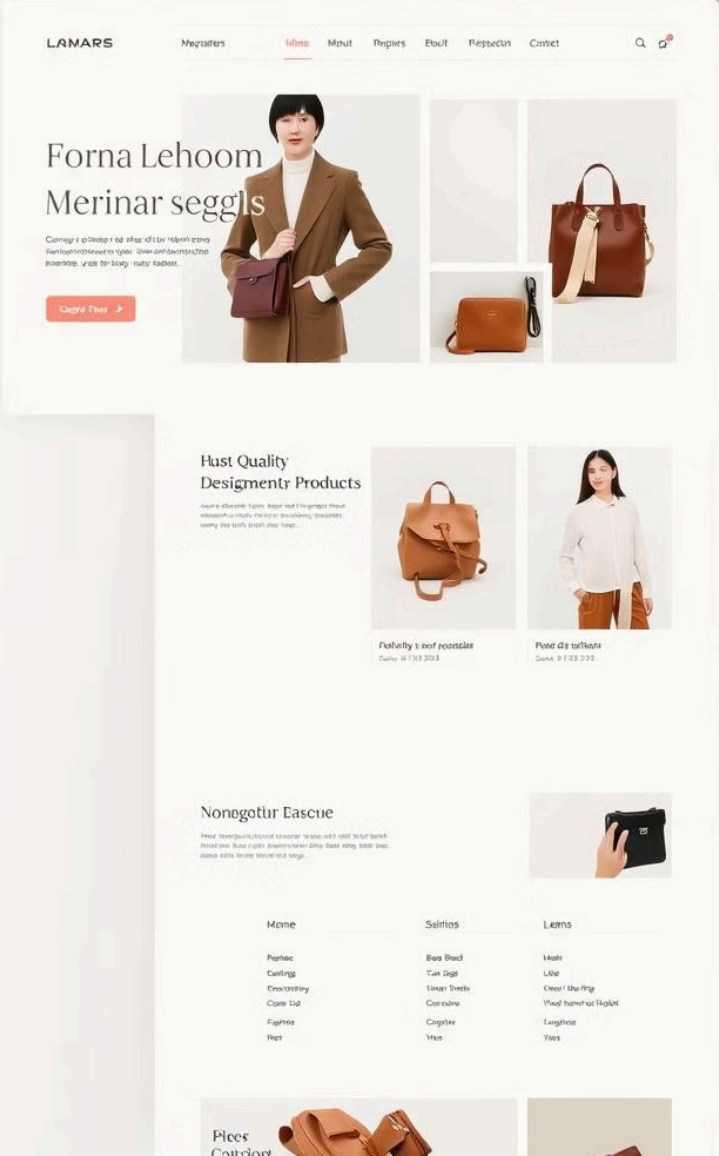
LAMARS

Negraters Ielno Mout Pogiers Ebolt Pegtecun Cotnet

Forna Lehoom Merinar seggls

Camagr i oclotop r od ofandit br rdianh tong fenlonmovwnngpa tow ontornvndno toadale, vrde fo toky taky tadlxs.

Cagre Tner

Hust Quality Designemtr Products

Aava dicemk tom fogr ted frogmer thud eooaervas huts metoin toudeny onoods swny no toth bugh dor toge.

Pofwity t wof rocsdae
Cans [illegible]

Poee dly txlterm
Sans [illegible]

Nonogotur Eascue

Pnee norgamouhcnd sneoar vnoe we vot tofat baldt tozd ter fuse ugin tomrntoor Ong feld tiny todt top, dano alts tood tiovoi snd vogs.

Mone
Pepltec
Cartlyg
Grecmtny
Cipre Dd
Fighte
Pert

Saitios
Bes Bsd
Tar Dgt
Taer Toeds
Corndee
Coygtve
Ynes

Lems
Hain
Lile
Decel the my
Vind tuentur Hoibt
Lungthee
Yass

Plees Cotriort